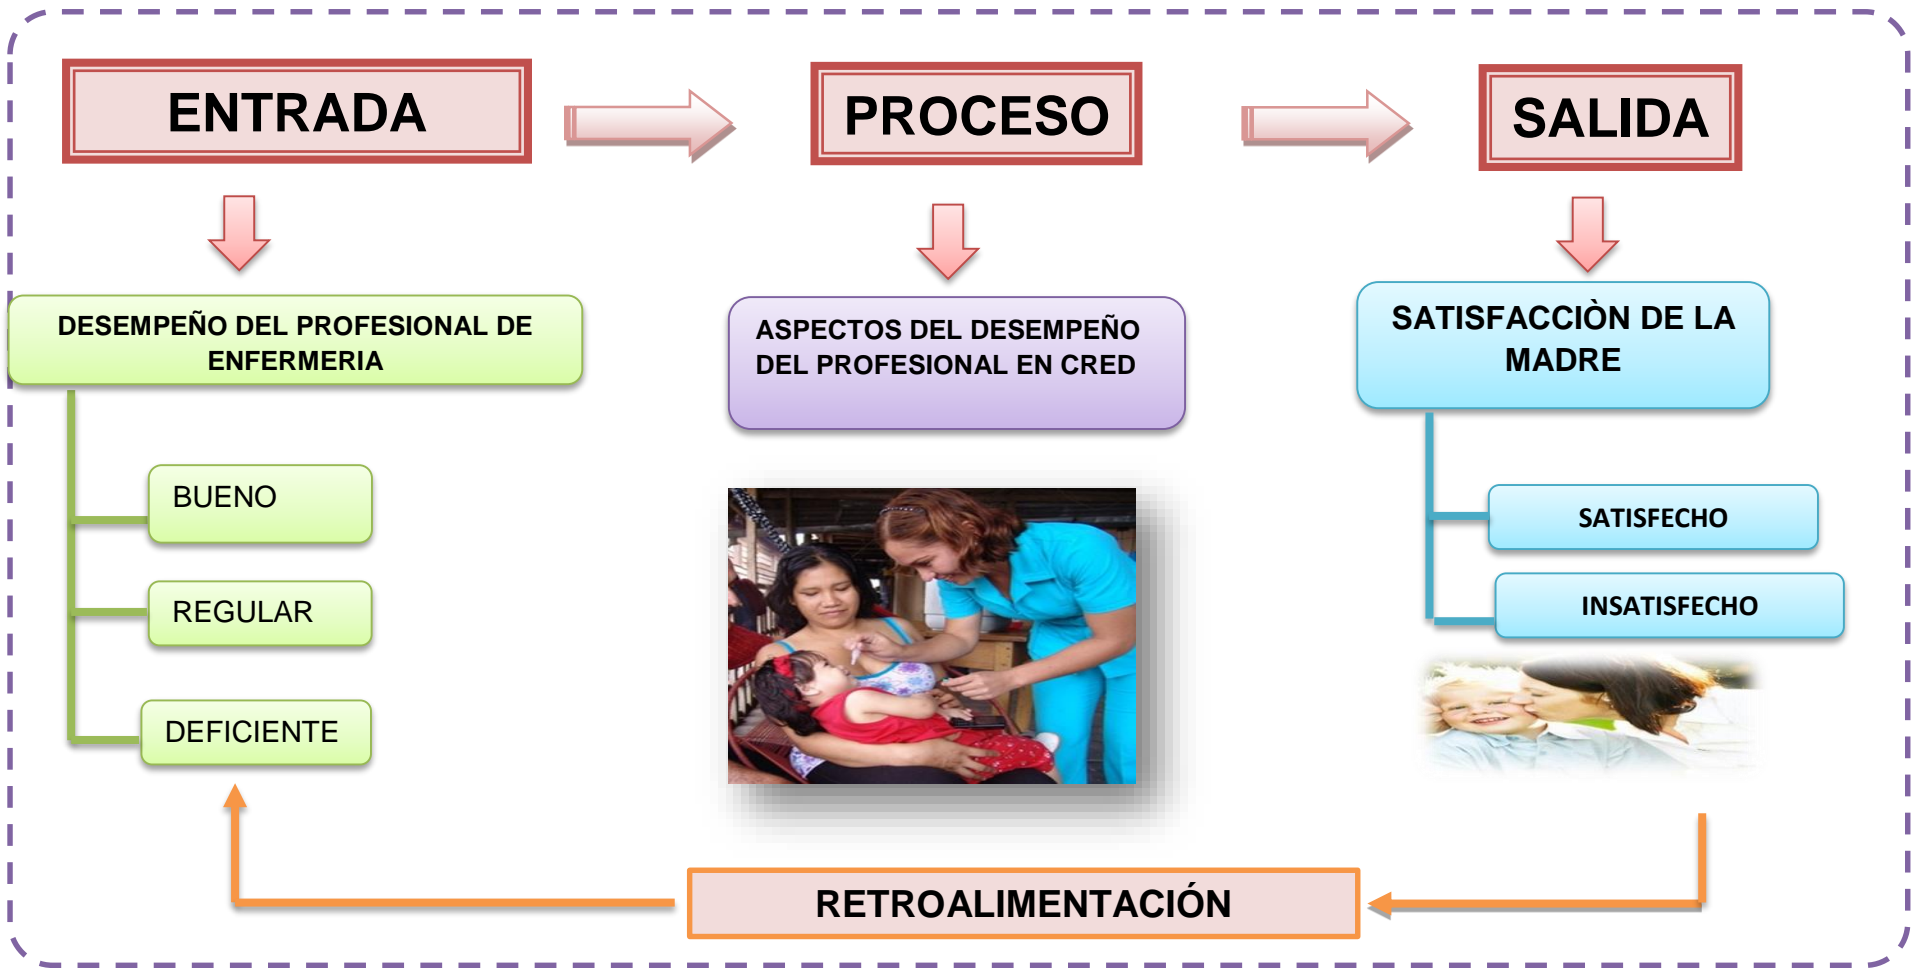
ENTRADA

PROCESO

SALIDA

DESEMPEÑO DEL PROFESIONAL DE ENFERMERIA

BUENO

REGULAR

DEFICIENTE

ASPECTOS DEL DESEMPEÑO DEL PROFESIONAL EN CRED

SATISFACCÌON DE LA MADRE

SATISFECHO

INSATISFECHO

RETROALIMENTACIÓN